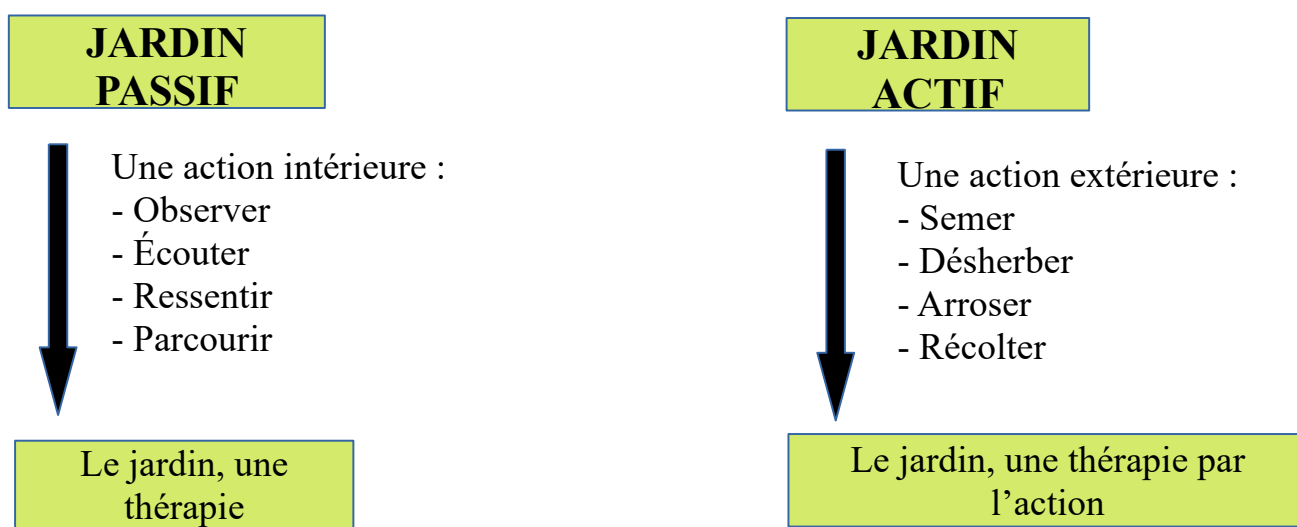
JARDIN PASSIF

Une action intérieure :
- Observer
- Écouter
- Ressentir
- Parcourir

Le jardin, une thérapie

JARDIN ACTIF

Une action extérieure :
- Semer
- Désherber
- Arroser
- Récolter

Le jardin, une thérapie par l'action